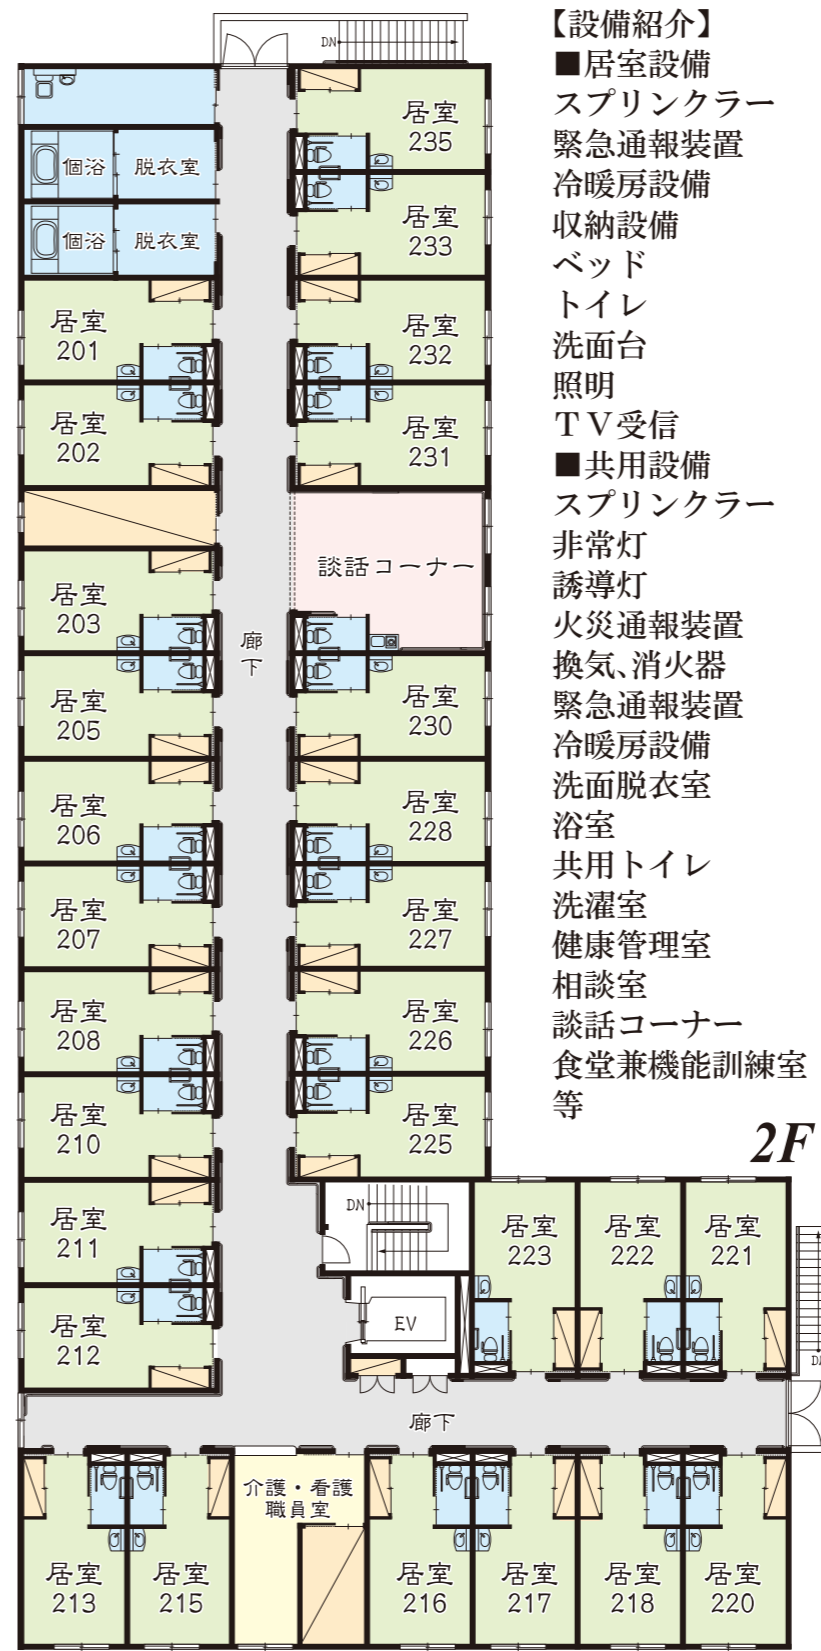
【設備紹介】
■居室設備
スプリンクラー
緊急通報装置
冷暖房設備
収納設備
ベッド
トイレ
洗面台
照明
TV受信
■共用設備
スプリンクラー
非常灯
誘導灯
火災通報装置
換気、消火器
緊急通報装置
冷暖房設備
洗面脱衣室
浴室
共用トイレ
洗濯室
健康管理室
相談室
談話コーナー
食堂兼機能訓練室
等

2F

DN
個浴 脱衣室
個浴 脱衣室
居室 201
居室 202
居室 203
居室 205
居室 206
居室 207
居室 208
居室 210
居室 211
居室 212
居室 235
居室 233
居室 232
居室 231
談話コーナー
廊下
居室 230
居室 228
居室 227
居室 226
居室 225
DN
EV
居室 223
居室 222
居室 221
廊下
居室 213
居室 215
介護・看護 職員室
居室 216
居室 217
居室 218
居室 220